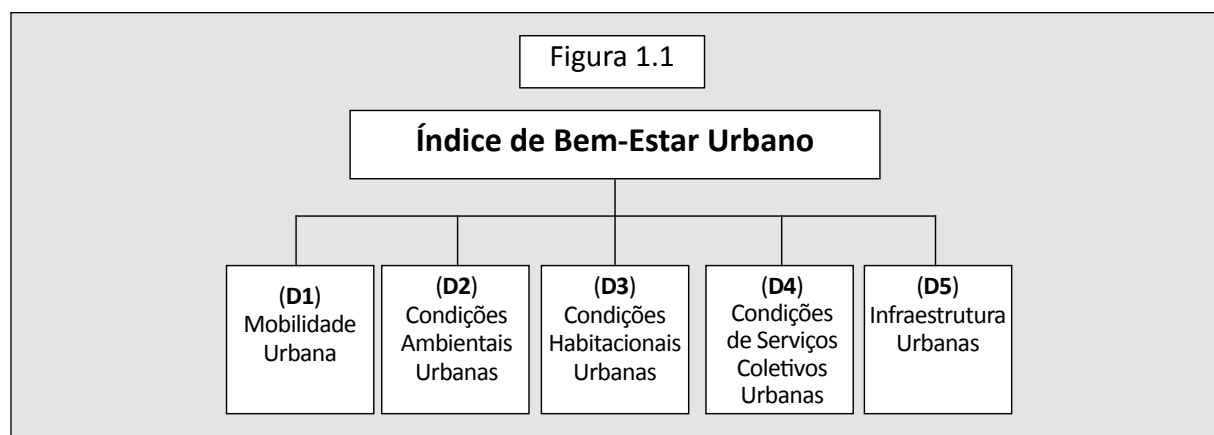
Figura 1.1

Índice de Bem-Estar Urbano

(D1) Mobilidade Urbana

(D2) Condições Ambientais Urbanas

(D3) Condições Habitacionais Urbanas

(D4) Condições de Serviços Coletivos Urbanas

(D5) Infraestrutura Urbanas